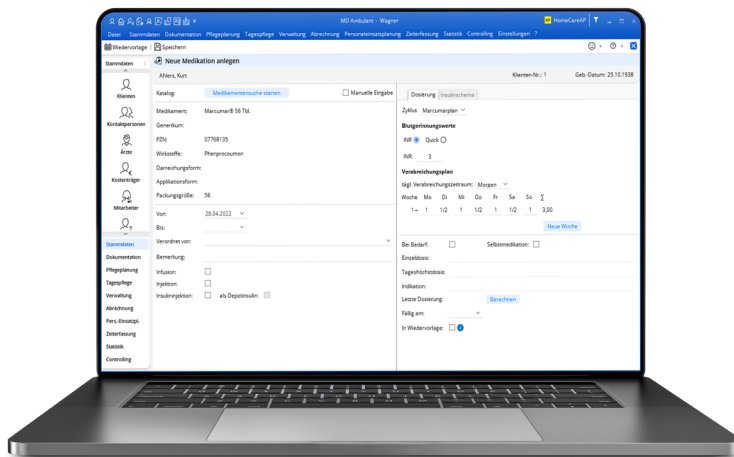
MD Ambulant - Wagner

HomeCareAP

Datei Stammdaten Dokumentation Pflegeplanung Tagespflege Verwaltung Abrechnung Personaleinsatzplanung Zeiterfassung Statistik Controlling Einstellungen ?

Wiedervorlage | Speichern

Stammdaten

Klienten

Kontaktpersonen

Ärzte

Kostenträger

Mitarbeiter

Stammdaten
Dokumentation
Pflegeplanung
Tagespflege
Verwaltung
Abrechnung
Pers.-Einsatzpl.
Zeiterfassung
Statistik
Controlling

Neue Medikation anlegen

Ahlers, Kurt

Klienten-Nr.: 1

Geb.-Datum: 25.10.1938

Katalog: Medikamentensuche starten

Manuelle Eingabe

Medikament: Marcumar® 56 Tbl.

Generikum:

PZN: 07768135

Wirkstoffe: Phenprocoumon

Darreichungsform:

Applikationsform:

Packungsgröße: 56

Von: 28.04.2022

Bis:

Verordnet von:

Bemerkung:

Infusion:

Injektion:

Insulininjektion:

als Depotinsulin:

Dosierung | Insulinschema

Zyklus Marcumarplan

Blutgerinnungswerte

INR Quick

INR: 3

Verabreichungsplan

tägl. Verabreichungszeitraum: Morgen

| Woche | Mo | Di | Mi | Do | Fr | Sa | So | ∑ |
|---|---|---|---|---|---|---|---|---|
| 1 | 1 | 1/2 | 1 | 1/2 | 1 | 1/2 | 1 | 3,00 |

Neue Woche

Bei Bedarf:

Selbstmedikation:

Einzeldosis:

Tageshöchstdosis:

Indikation:

Letzte Dosierung: Berechnen

Fällig am:

In Wiedervorlage: